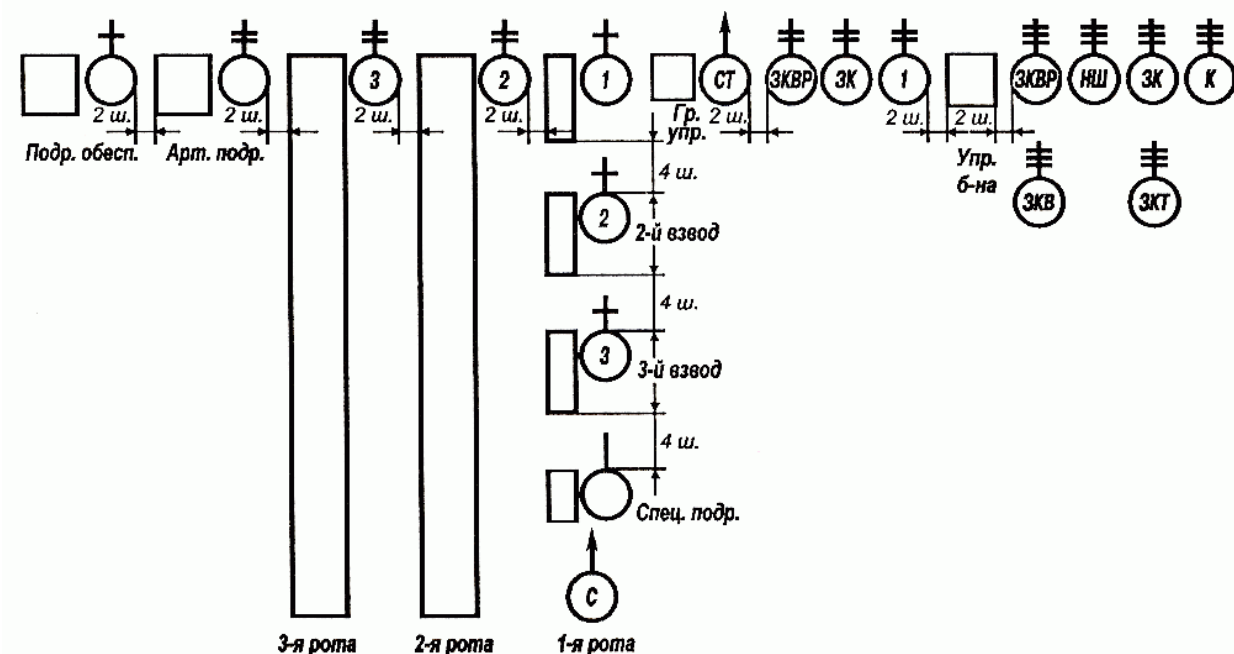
3

2

1

СТ

ЗКВР

ЗК

1

ЗКВР

НШ

ЗК

К

2 ш.

2 ш.

2 ш.

2 ш.

Гр. упр.

2 ш.

2 ш.

2 ш.

Подр. обесп.

Арт. подр.

Упр. б-на

4 ш.

2

2-й взвод

ЗКВ

ЗКТ

4 ш.

3

3-й взвод

4 ш.

Спец. подр.

С

3-я рота

2-я рота

1-я рота